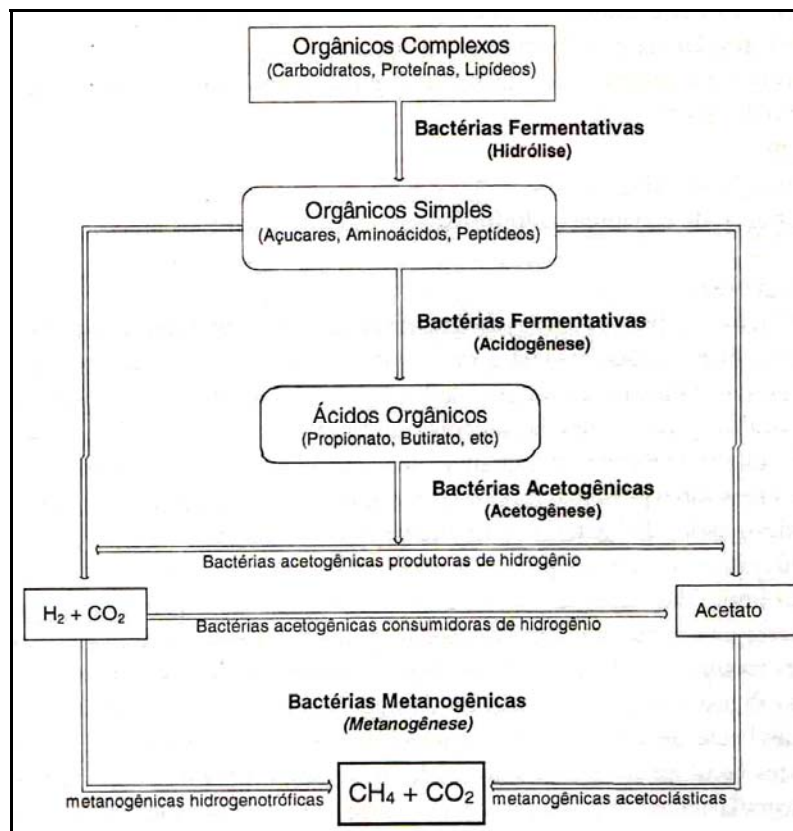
Orgânicos Complexos
(Carboidratos, Proteínas, Lipídeos)

Bactérias Fermentativas
(Hidrólise)

Orgânicos Simples
(Açucares, Aminoácidos, Peptídeos)

Bactérias Fermentativas
(Acidogênese)

Ácidos Orgânicos
(Propionato, Butirato, etc)

Bactérias Acetogênicas
(Acetogênese)

Bactérias acetogênicas produtoras de hidrogênio

$H_2 + CO_2$

Bactérias acetogênicas consumidoras de hidrogênio

Acetato

Bactérias Metanogênicas
(Metanogênese)

metanogênicas hidrogenotróficas

$CH_4 + CO_2$

metanogênicas acetoclásticas